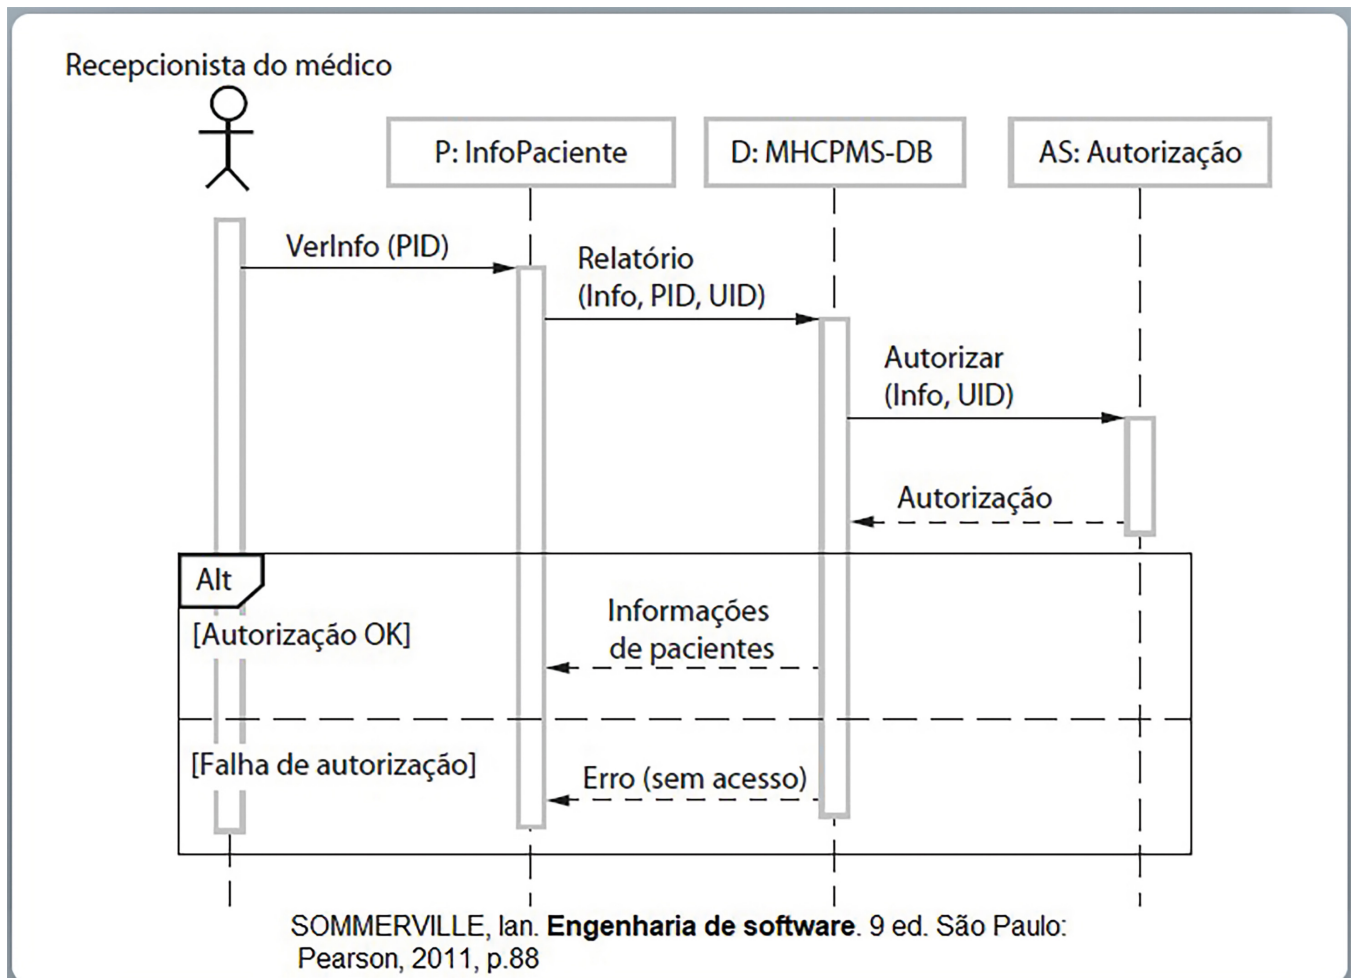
Recepcionista do médico

P: InfoPaciente

D: MHCPMS-DB

AS: Autorização

VerInfo (PID)

Relatório (Info, PID, UID)

Autorizar (Info, UID)

Autorização

Alt

[Autorização OK]

Informações de pacientes

[Falha de autorização]

Erro (sem acesso)

SOMMERVILLE, Ian. **Engenharia de software**. 9 ed. São Paulo: Pearson, 2011, p.88